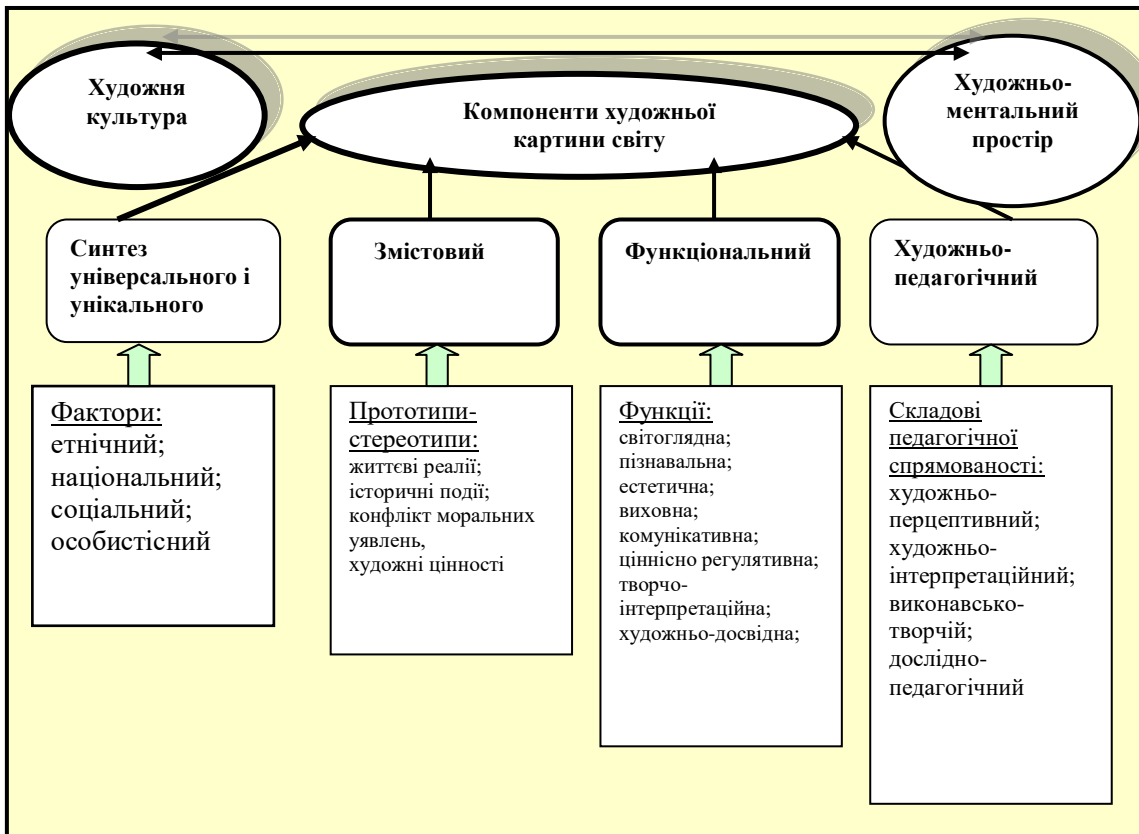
Художня культура

Компоненти художньої картини світу

Художньо-ментальний простір

Синтез універсального і унікального

Змістовий

Функціональний

Художньо-педагогічний

Фактори:
етнічний;
національний;
соціальний;
особистісний

Прототипи-стереотипи:
життєві реалії;
історичні події;
конфлікт моральних уявлень,
художні цінності

Функції:
світоглядна;
пізнавальна;
естетична;
виховна;
комунікативна;
ціннісно регулятивна;
творчо-інтерпретаційна;
художньо-досвідна;

Складові педагогічної спрямованості:
художньо-перцептивний;
художньо-інтерпретаційний;
виконавсько-творчій;
дослідно-педагогічний